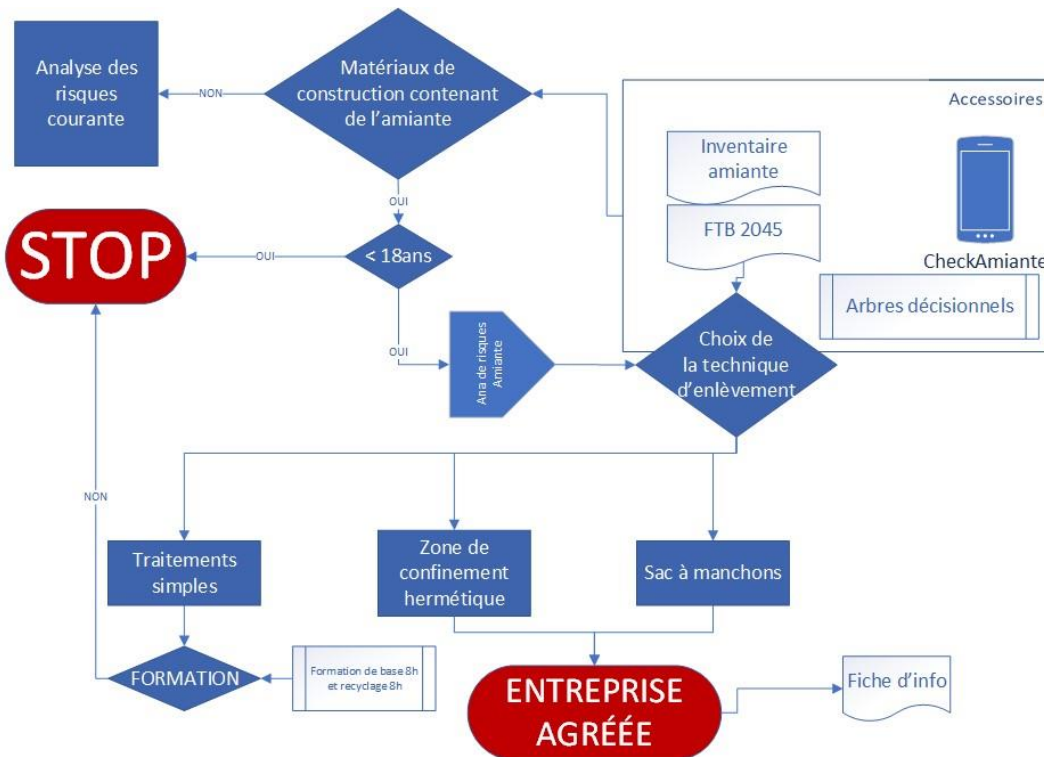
Analyse des risques courante

NON

Matériaux de construction contenant de l'amiante

Accessoires

Inventaire amiante

FTB 2045

CheckAmiante

Arbres décisionnels

OUI

STOP

OUI

< 18ans

OUI

Ana de risques Amiante

Choix de la technique d'enlèvement

NON

Traitements simples

Zone de confinement hermétique

Sac à manchons

FORMATION

Formation de base 8h et recyclage 8h

ENTREPRISE AGRÉÉE

Fiche d'info